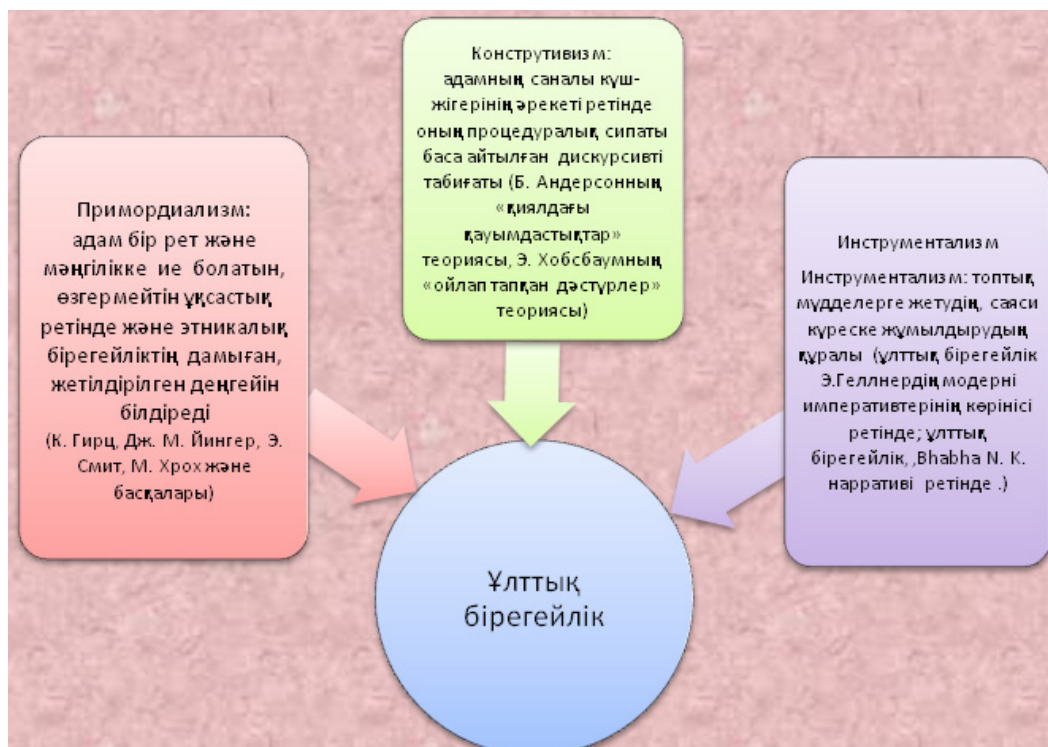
Конструтивизм: адамның саналы күш-жігерінің әрекеті ретінде оның процедуралық сипаты баса айтылған дискурсивті табиғаты (Б. Андерсонның «қиялдағы қауымдастықтар» теориясы, Э. Хобсбаумның «ойлап тапқан дәстүрлер» теориясы)

Примордиализм: адам бір рет және мәңгілікке ие болатын, өзгермейтін ұқсастық ретінде және этникалық бірегейліктің дамыған, жетілдірілген деңгейін білдіреді (К. Гирц, Дж. М. Йингер, Э. Смит, М. Хрох және басқалары)

Инструментализм

Инструментализм: топтық мүдделерге жетудің, саяси күреске жұмылдырудың құралы (ұлттық бірегейлік Э.Геллнердің модерні императивтерінің көрінісі ретінде; ұлттық бірегейлік, ,Bhabha N. K. нарративі ретінде .)

Ұлттық бірегейлік